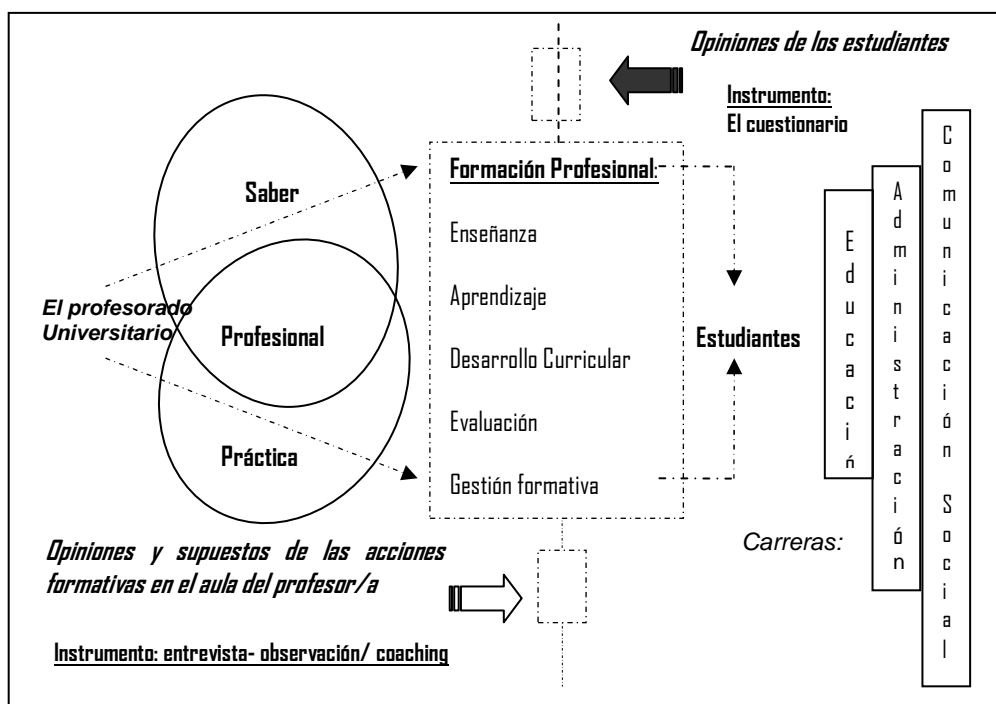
Opiniones de los estudiantes

Instrumento:
El cuestionario

Saber

El profesorado Universitario

Profesional

Práctica

Formación Profesional:

Enseñanza

Aprendizaje

Desarrollo Curricular

Evaluación

Gestión formativa

Estudiantes

Educació

Administración

Comunicación Social

Carreras:

Opiniones y supuestos de las acciones formativas en el aula del profesor/a

Instrumento: entrevista- observación/ coaching